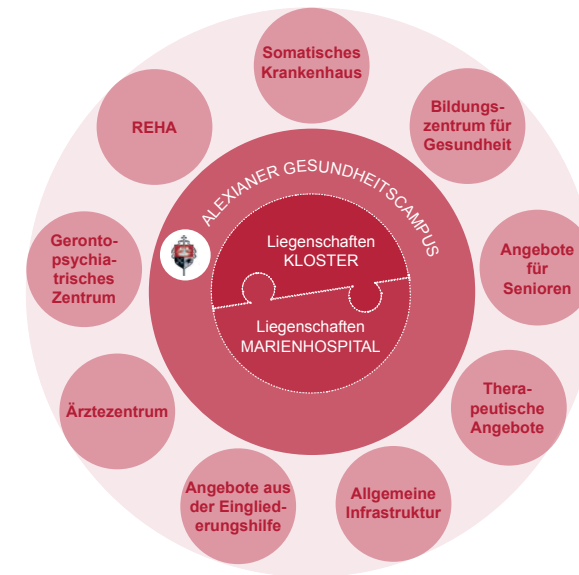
Somatisches Krankenhaus

Bildungszentrum für Gesundheit

Angebote für Senioren

Therapeutische Angebote

Allgemeine Infrastruktur

Angebote aus der Eingliederungshilfe

Ärztezentrum

Gerontopsychiatrisches Zentrum

REHA

ALEXIANER GESUNDHEITSCAMPUS

Liegenschaften KLOSTER

Liegenschaften MARIENHOSPITAL